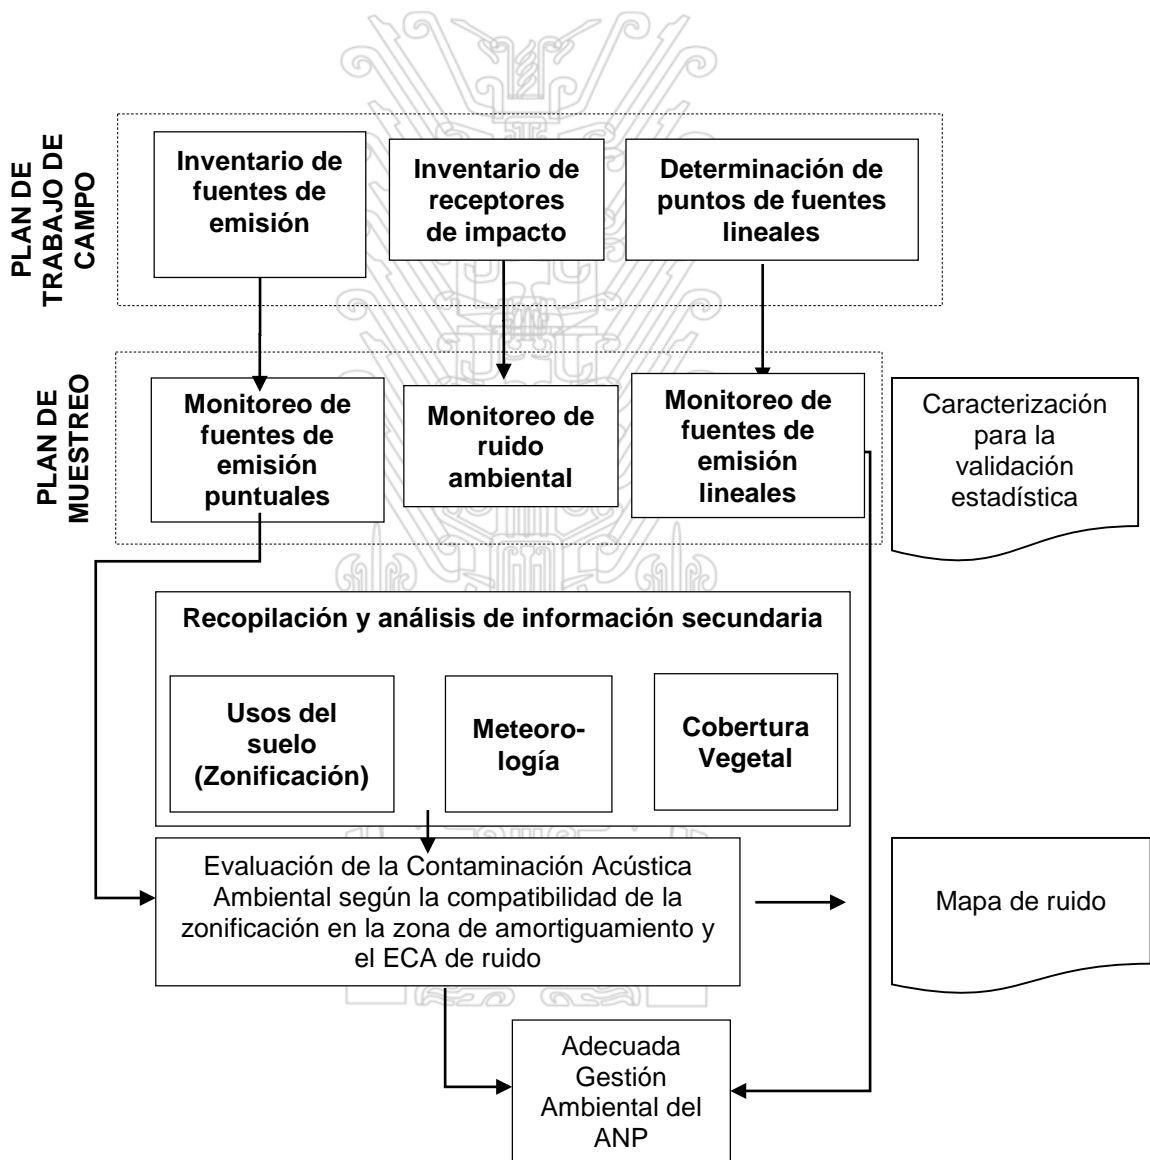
PLAN DE TRABAJO DE CAMPO

Inventario de fuentes de emisión

Inventario de receptores de impacto

Determinación de puntos de fuentes lineales

PLAN DE MUESTREO

Monitoreo de fuentes de emisión puntuales

Monitoreo de ruido ambiental

Monitoreo de fuentes de emisión lineales

Caracterización para la validación estadística

Recopilación y análisis de información secundaria

Usos del suelo (Zonificación)

Meteorología

Cobertura Vegetal

Evaluación de la Contaminación Acústica Ambiental según la compatibilidad de la zonificación en la zona de amortiguamiento y el ECA de ruido

Mapa de ruido

Adecuada Gestión Ambiental del ANP